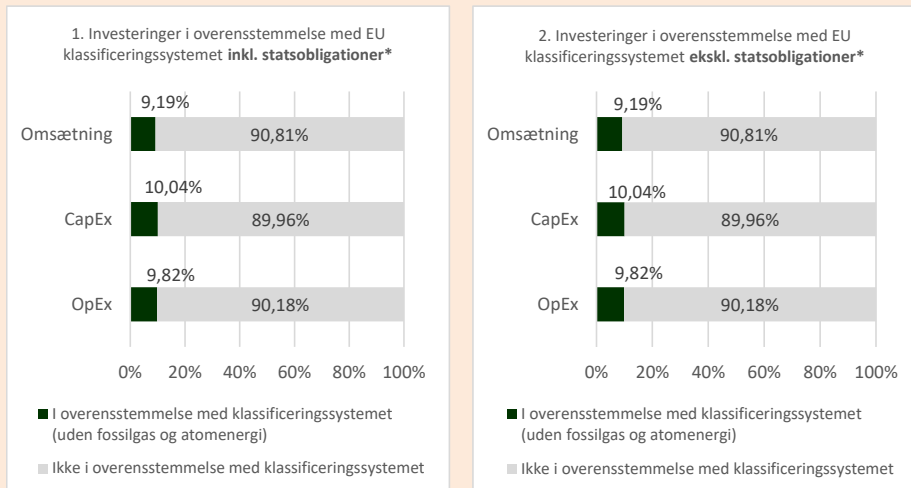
1. Investeringer i overensstemmelse med EU klassificeringssystemet **inkl. statsobligationer***

| | I overensstemmelse | Ikke i overensstemmelse |
|---|---|---|
| Omsætning | 9,19% | 90,81% |
| CapEx | 10,04% | 89,96% |
| OpEx | 9,82% | 90,18% |

0% 20% 40% 60% 80% 100%

I overensstemmelse med klassificeringssystemet (uden fossilgas og atomenergi)

Ikke i overensstemmelse med klassificeringssystemet

2. Investeringer i overensstemmelse med EU klassificeringssystemet **ekskl. statsobligationer***

| | I overensstemmelse | Ikke i overensstemmelse |
|---|---|---|
| Omsætning | 9,19% | 90,81% |
| CapEx | 10,04% | 89,96% |
| OpEx | 9,82% | 90,18% |

0% 20% 40% 60% 80% 100%

I overensstemmelse med klassificeringssystemet (uden fossilgas og atomenergi)

Ikke i overensstemmelse med klassificeringssystemet